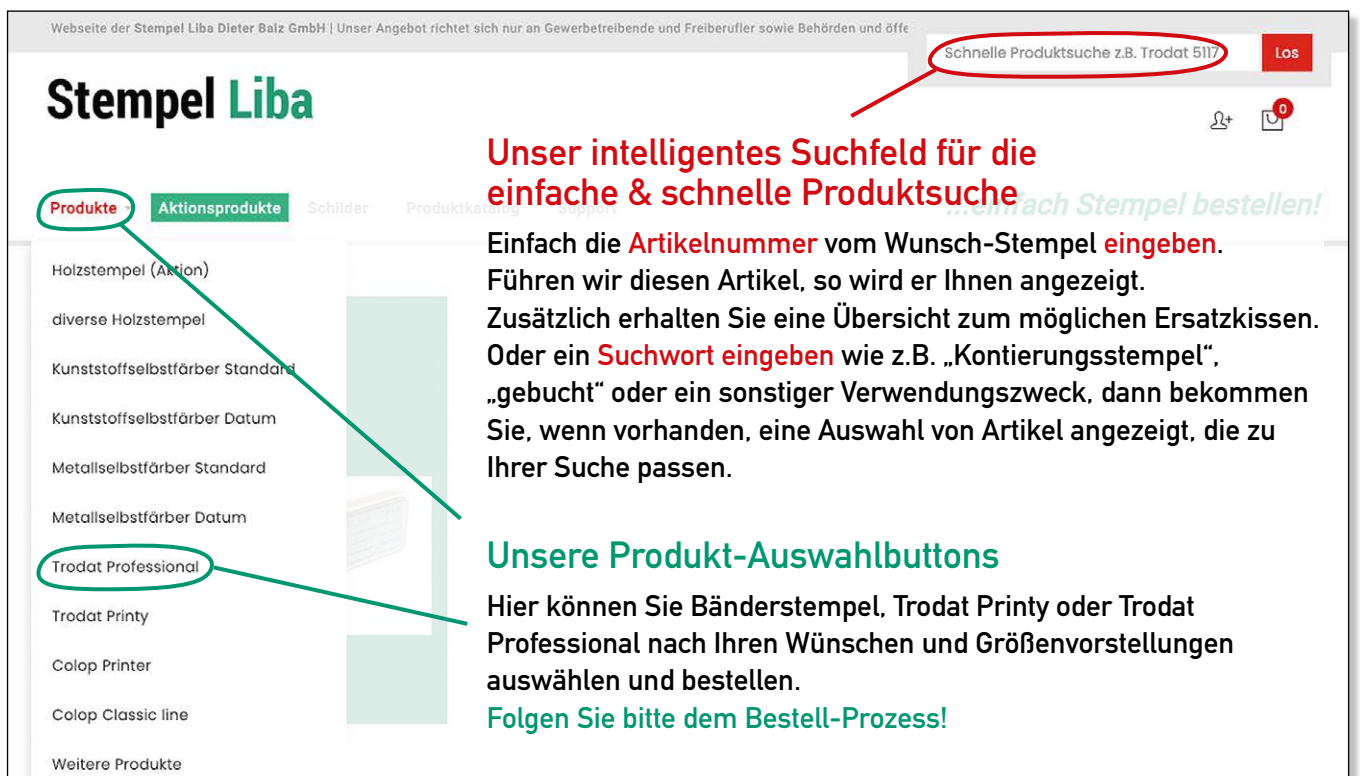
Webseite der Stempel Liba Dieter Balz GmbH | Unser Angebot richtet sich nur an Gewerbetreibende und Freiberufler sowie Behörden und öffe

Schnelle Produktsuche z.B. Trodat 5117

Los

Stempel Liba

0

Unser intelligentes Suchfeld für die einfache & schnelle Produktsuche

Produkte

Aktionsprodukte

Schilder

Produktkatalog

Support

...einfach Stempel bestellen!

Einfach die Artikelnummer vom Wunsch-Stempel eingeben. Führen wir diesen Artikel, so wird er Ihnen angezeigt. Zusätzlich erhalten Sie eine Übersicht zum möglichen Ersatzkissen. Oder ein Suchwort eingeben wie z.B. „Kontierungsstempel“, „gebucht“ oder ein sonstiger Verwendungszweck, dann bekommen Sie, wenn vorhanden, eine Auswahl von Artikel angezeigt, die zu Ihrer Suche passen.

Holzstempel (Aktion)

diverse Holzstempel

Kunststoffselbstfärber Standard

Kunststoffselbstfärber Datum

Metallselbstfärber Standard

Metallselbstfärber Datum

Trodat Professional

Trodat Printy

Colop Printer

Colop Classic line

Weitere Produkte

Unsere Produkt-Auswahlbuttons

Hier können Sie Bänderstempel, Trodat Printy oder Trodat Professional nach Ihren Wünschen und Größenvorstellungen auswählen und bestellen.

Folgen Sie bitte dem Bestell-Prozess!